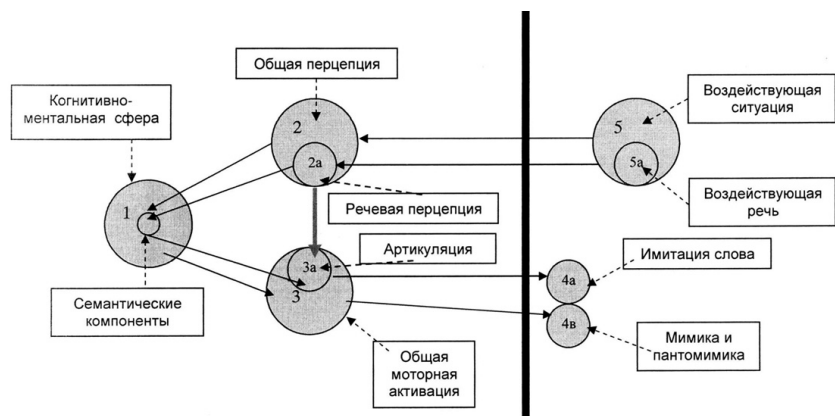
Общая перцепция

Когнитивно-ментальная сфера

2

2а

1

Речевая перцепция

Артикуляция

3а

3

Семантические компоненты

Общая моторная активация

5

5а

Воздействующая ситуация

Воздействующая речь

Имитация слова

4а

4в

Мимика и пантомимика